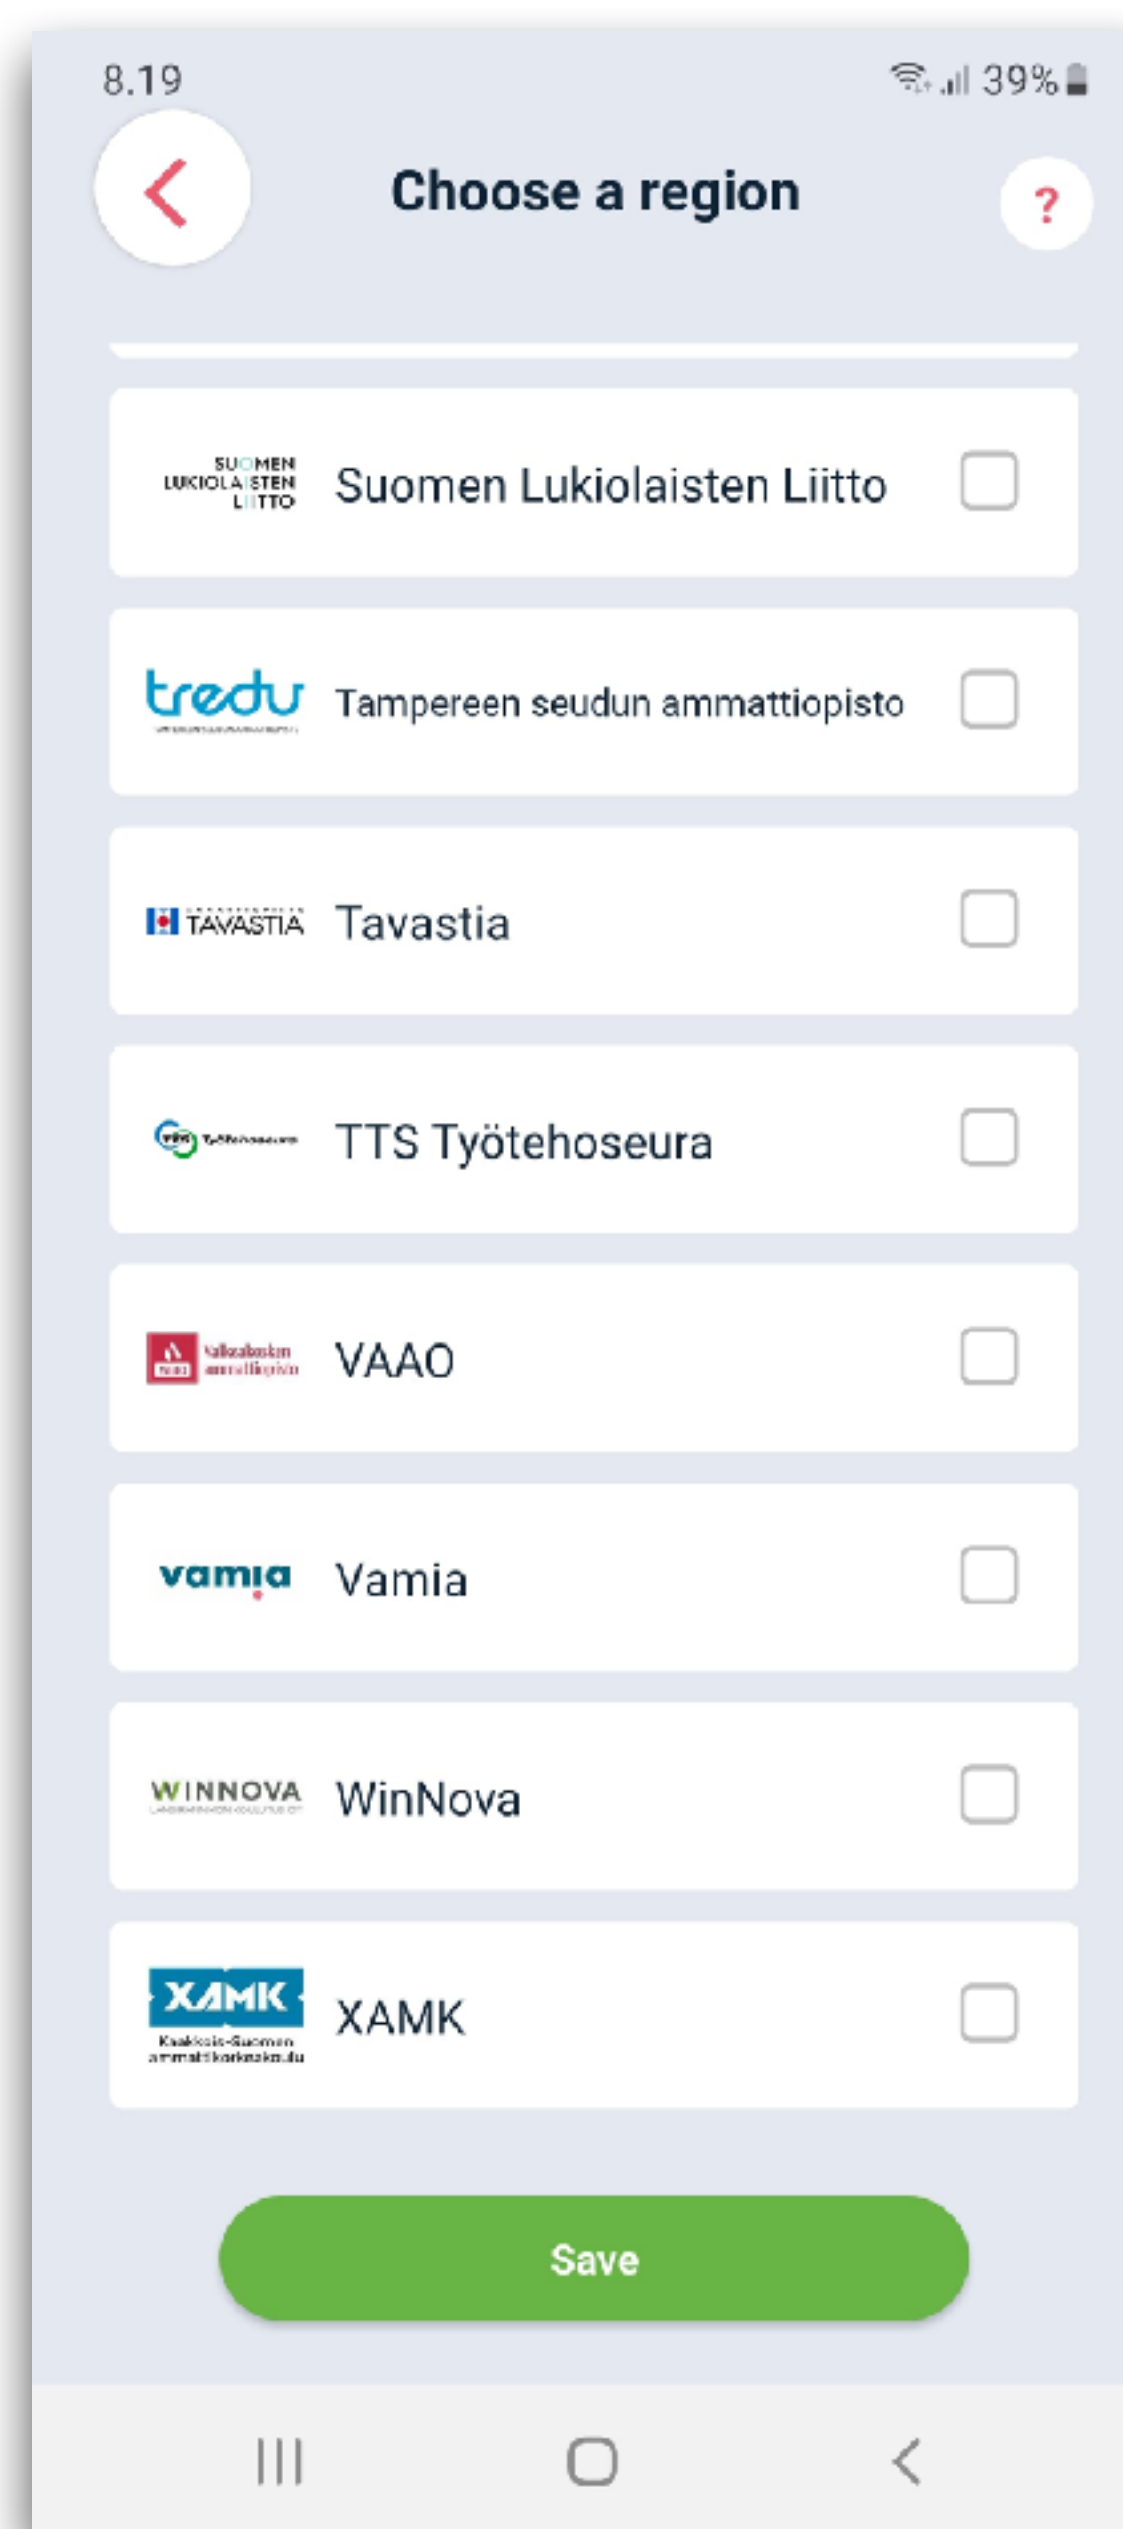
8.19

39%

Choose a region

?

SUOMEN LUKIOLAISTEN LIITTO Suomen Lukiolaisten Liitto

tredu Tampereen seudun ammattiopisto

TAVASTIA Tavastia

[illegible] TTS Työtehoseura

Valkeakosken ammattiopisto VAAO

vamia Vamia

WINNOVA WinNova

XAMK Kaakkois-Suomen ammattikorkeakoulu XAMK

Save